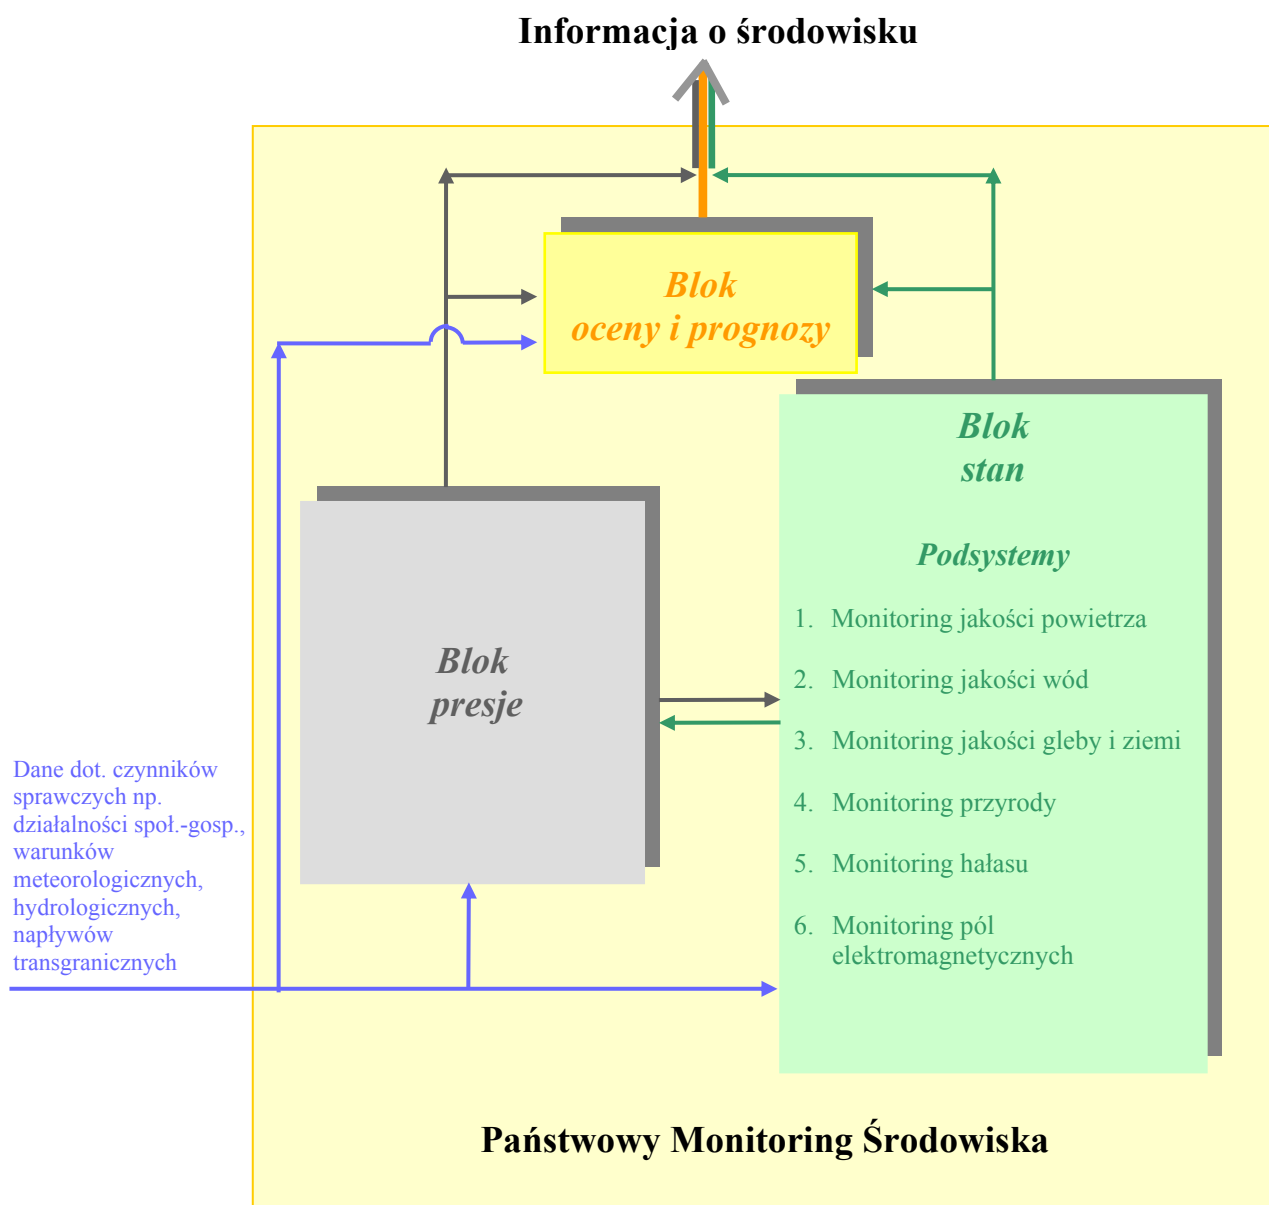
Informacja o środowisku

Blok
oceny i prognozy

Blok
stan

Podsystemy

1. Monitoring jakości powietrza

2. Monitoring jakości wód

3. Monitoring jakości gleby i ziemi

4. Monitoring przyrody

5. Monitoring hałasu

6. Monitoring pól elektromagnetycznych

Blok
presje

Dane dot. czynników sprawczych np. działalności społ.-gosp., warunków meteorologicznych, hydrologicznych, napływów transgranicznych

Państwowy Monitoring Środowiska